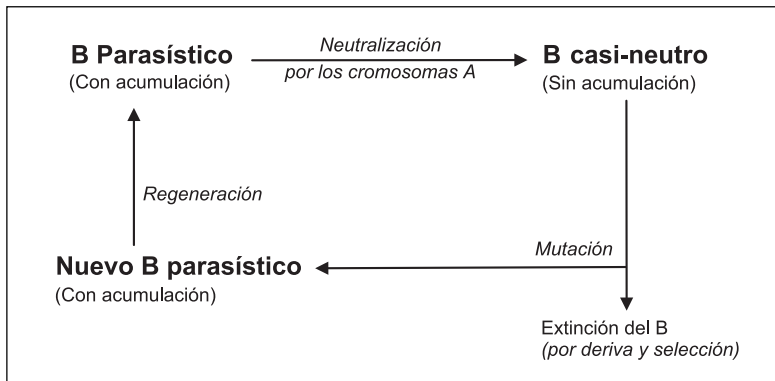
B Parasístico
(Con acumulación)

Neutralización
por los cromosomas A

B casi-neutro
(Sin acumulación)

Regeneración

Mutación

Nuevo B parasístico
(Con acumulación)

Extinción del B
(por deriva y selección)